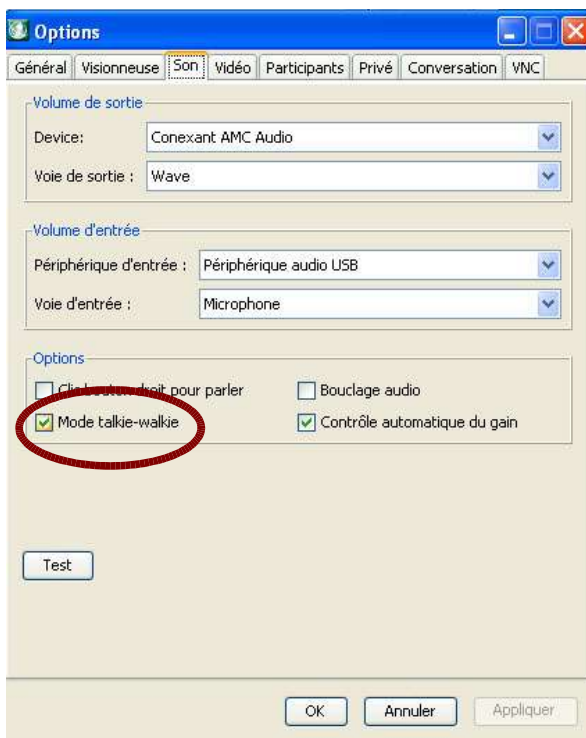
Options

Général | Visionneuse | Son | Vidéo | Participants | Privé | Conversation | VNC

Volume de sortie

Device: Conexant AMC Audio

Voie de sortie : Wave

Volume d'entrée

Périphérique d'entrée : Périphérique audio USB

Voie d'entrée : Microphone

Options

Cli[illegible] droit pour parler

Bouclage audio

Mode talkie-walkie

Contrôle automatique du gain

Test

OK

Annuler

Appliquer